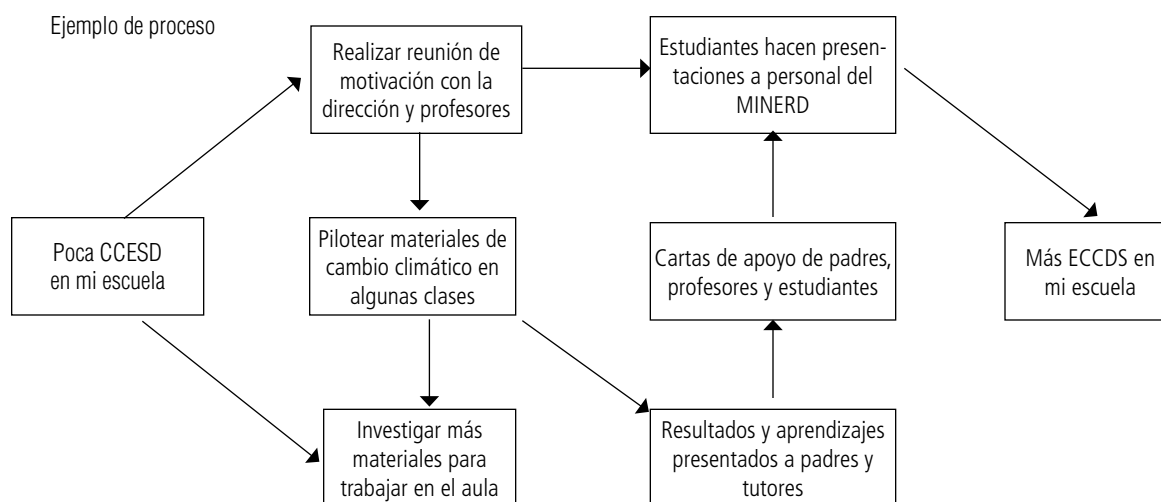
Ejemplo de proceso

Realizar reunión de motivación con la dirección y profesores

Estudiantes hacen presentaciones a personal del MINERD

Poca CCESD en mi escuela

Pilotear materiales de cambio climático en algunas clases

Cartas de apoyo de padres, profesores y estudiantes

Más ECCDS en mi escuela

Investigar más materiales para trabajar en el aula

Resultados y aprendizajes presentados a padres y tutores